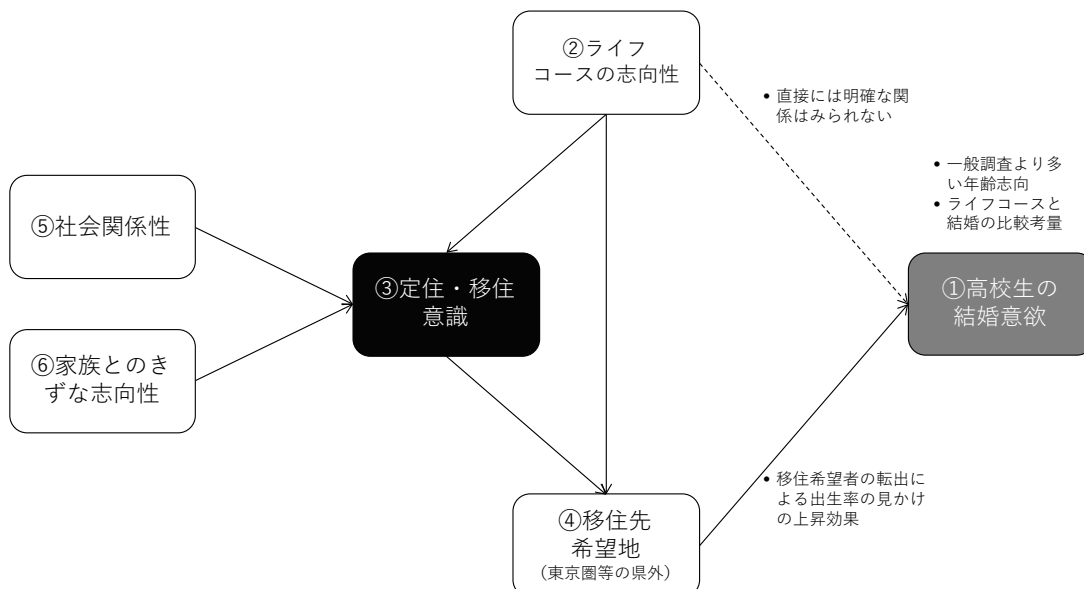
②ライフコースの志向性

• 直接には明確な関係はみられない

• 一般調査より多い年齢志向
• ライフコースと結婚の比較考量

⑤社会関係性

③定住・移住意識

①高校生の結婚意欲

⑥家族とのきずな志向性

• 移住希望者の転出による出生率の見かけの上昇効果

④移住先希望地
(東京圏等の県外)